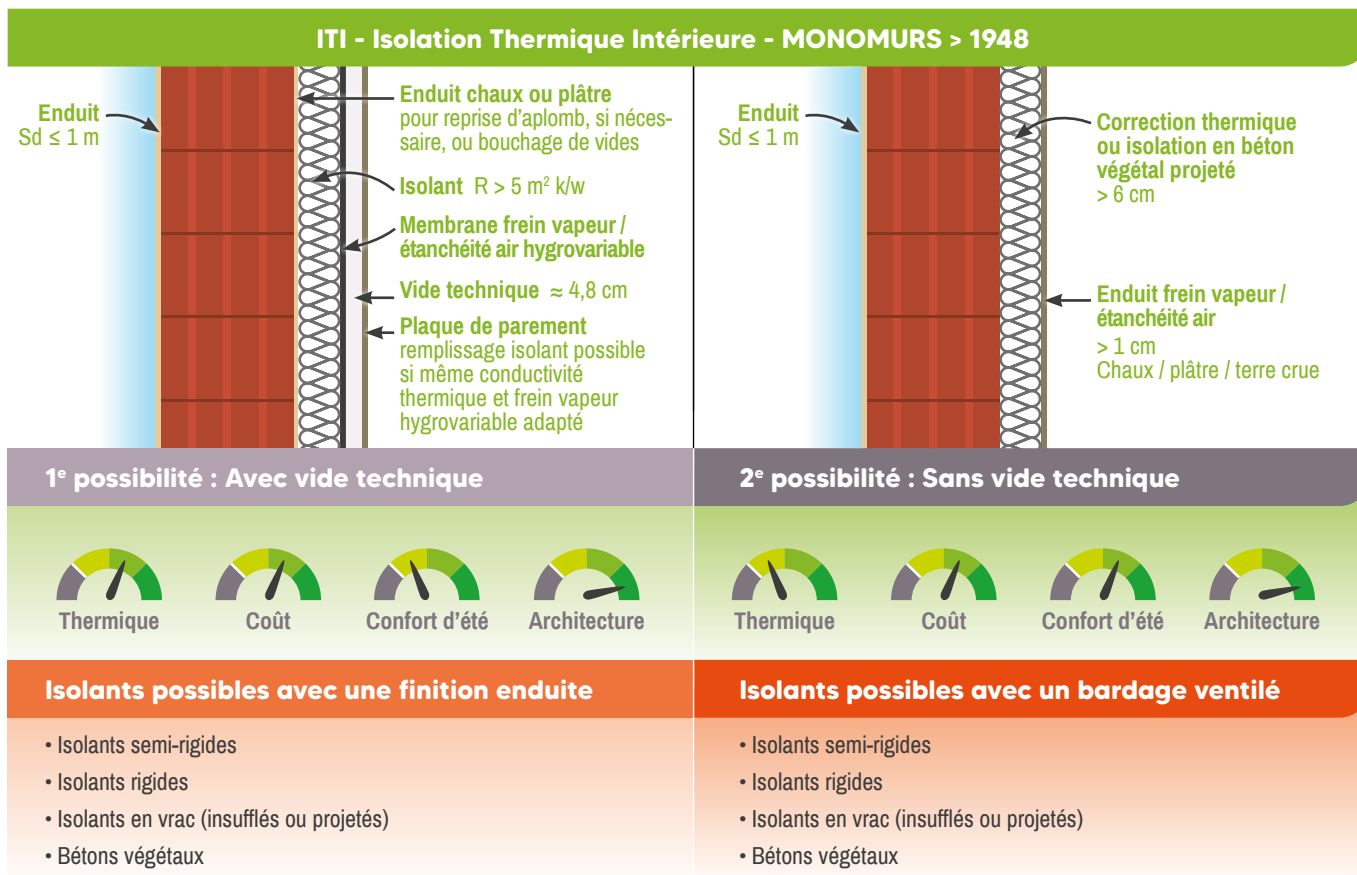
ITI - Isolation Thermique Intérieure - MONOMURS > 1948

Enduit
Sd ≤ 1 m

Enduit chaux ou plâtre
pour reprise d'aplomb, si nécessaire, ou bouchage de vides

Isolant R > 5 m$^2$ k/w

Membrane frein vapeur / étanchéité air hygrovariable

Vide technique ≈ 4,8 cm

Plaque de parement
remplissage isolant possible si même conductivité thermique et frein vapeur hygrovariable adapté

Enduit
Sd ≤ 1 m

Correction thermique ou isolation en béton végétal projeté
> 6 cm

Enduit frein vapeur / étanchéité air
> 1 cm
Chaux / plâtre / terre crue

1$^e$ possibilité : Avec vide technique

Thermique Coût Confort d'été Architecture

2$^e$ possibilité : Sans vide technique

Thermique Coût Confort d'été Architecture

Isolants possibles avec une finition enduite

• Isolants semi-rigides
• Isolants rigides
• Isolants en vrac (insufflés ou projetés)
• Bétons végétaux

Isolants possibles avec un bardage ventilé

• Isolants semi-rigides
• Isolants rigides
• Isolants en vrac (insufflés ou projetés)
• Bétons végétaux